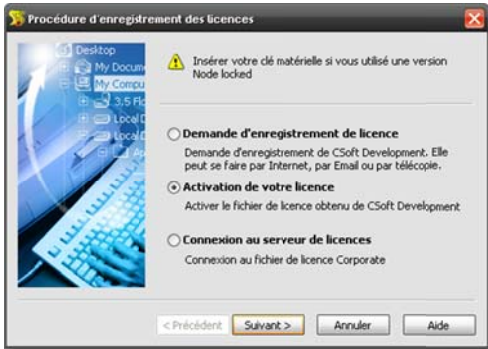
Procédure d'enregistrement des licences

Desktop
My Docum
My Compu
3,5 Fl
Local D
Local D
Ap

Insérer votre clé matérielle si vous utilisé une version Node locked

Demande d'enregistrement de licence
Demande d'enregistrement de CSoft Development. Elle peut se faire par Internet, par Email ou par télécopie.

Activation de votre licence
Activer le fichier de licence obtenu de CSoft Development

Connexion au serveur de licences
Connexion au fichier de licence Corporate

< Précédent
Suivant >
Annuler
Aide